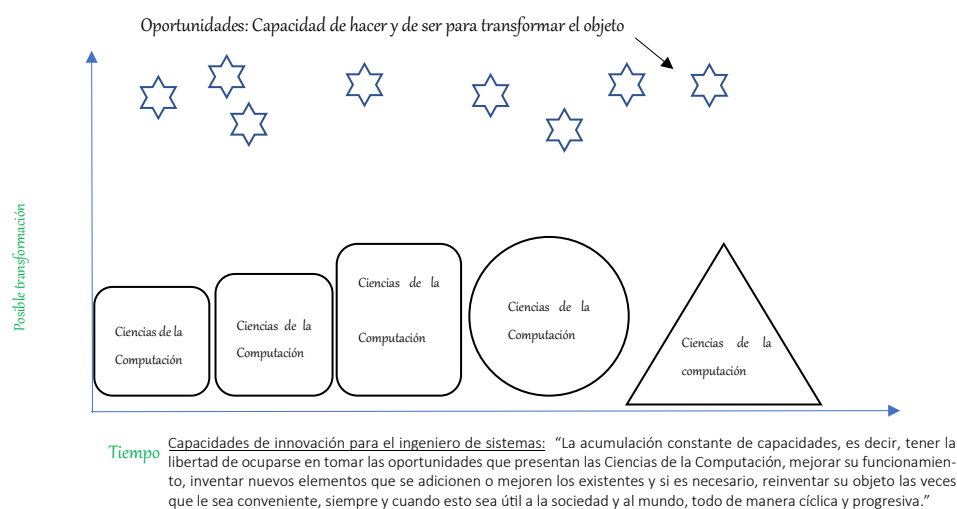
Oportunidades: Capacidad de hacer y de ser para transformar el objeto

Posible transformación

Ciencias de la Computación

Ciencias de la Computación

Ciencias de la Computación

Ciencias de la Computación

Ciencias de la computación

Tiempo

Capacidades de innovación para el ingeniero de sistemas: "La acumulación constante de capacidades, es decir, tener la libertad de ocuparse en tomar las oportunidades que presentan las Ciencias de la Computación, mejorar su funcionamiento, inventar nuevos elementos que se adicionen o mejoren los existentes y si es necesario, reinventar su objeto las veces que le sea conveniente, siempre y cuando esto sea útil a la sociedad y al mundo, todo de manera cíclica y progresiva."